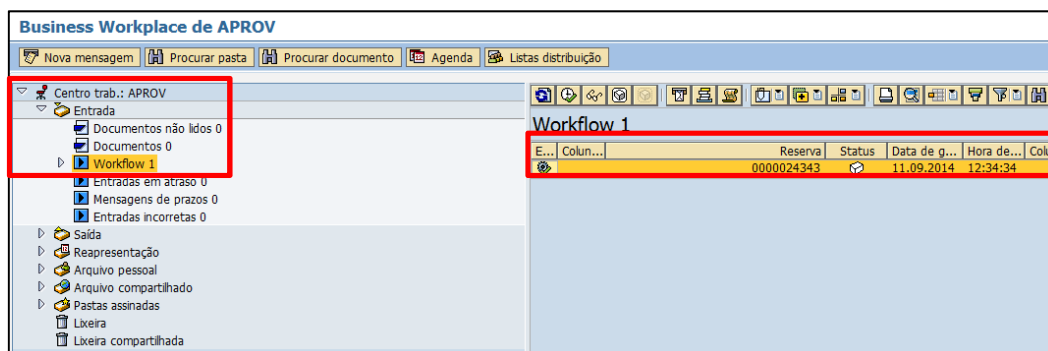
Business Workplace de APROV

Nova mensagem | Procurar pasta | Procurar documento | Agenda | Listas distribuição

Centro trab.: APROV
Entrada
Documentos não lidos 0
Documentos 0
Workflow 1
Entradas em atraso 0
Mensagens de prazos 0
Entradas incorretas 0
Saída
Reapresentação
Arquivo pessoal
Arquivo compartilhado
Pastas assinadas
Lixeira
Lixeira compartilhada

Workflow 1

| E... | Colun... | Reserva | Status | Data de g... | Hora de... | Colu |
|---|---|---|---|---|---|---|
| | | 0000024343 | | 11.09.2014 | 12:34:34 | |